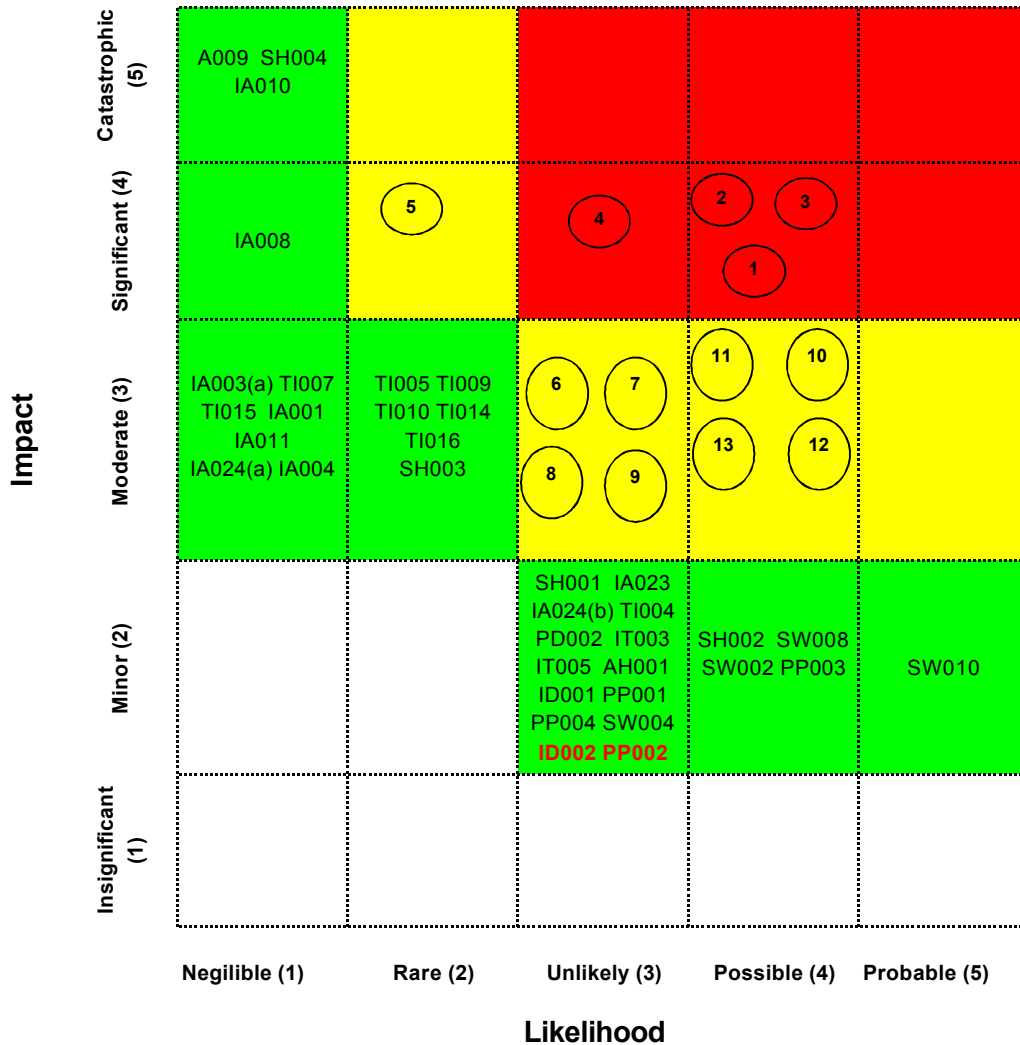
Impact

| | Negilible (1) | Rare (2) | Unlikely (3) | Possible (4) | Probable (5) |
|---|---|---|---|---|---|
| Catastrophic (5) | A009 SH004 IA010 | | | | |
| Significant (4) | IA008 | 5 | 4 | 2 3 1 | |
| Moderate (3) | IA003(a) TI007 TI015 IA001 IA011 IA024(a) IA004 | TI005 TI009 TI010 TI014 TI016 SH003 | 6 7 8 9 | 11 10 13 12 | |
| Minor (2) | | | SH001 IA023 IA024(b) TI004 PD002 IT003 IT005 AH001 ID001 PP001 PP004 SW004 ID002 PP002 | SH002 SW008 SW002 PP003 | SW010 |
| Insignificant (1) | | | | | |

Likelihood